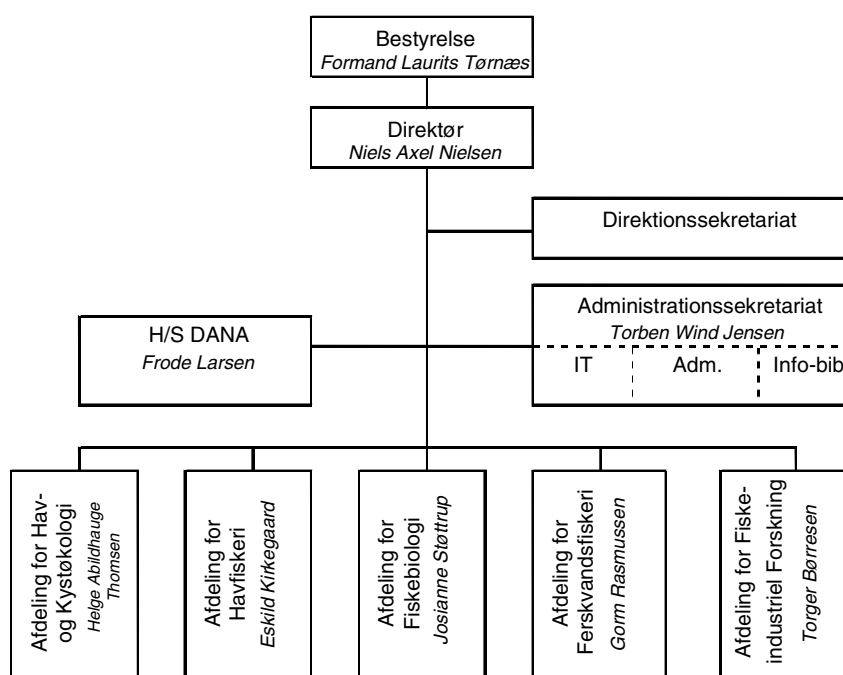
Bestyrelse
Formand Laurits Tørnæs

Direktør
Niels Axel Nielsen

Direktionssekretariat

Administrationssekretariat
Torben Wind Jensen

IT | Adm. | Info-bib

H/S DANA
Frode Larsen

Afdeling for Hav- og Kystøkologi
Helge Abildhauge Thomsen

Afdeling for Havfiskeri
Eskild Kirkegaard

Afdeling for Fiskebiologi
Josianne Støttrup

Afdeling for Ferskvandsfiskeri
Gorm Rasmussen

Afdeling for Fiskeindustriel Forskning
Torger Børresen